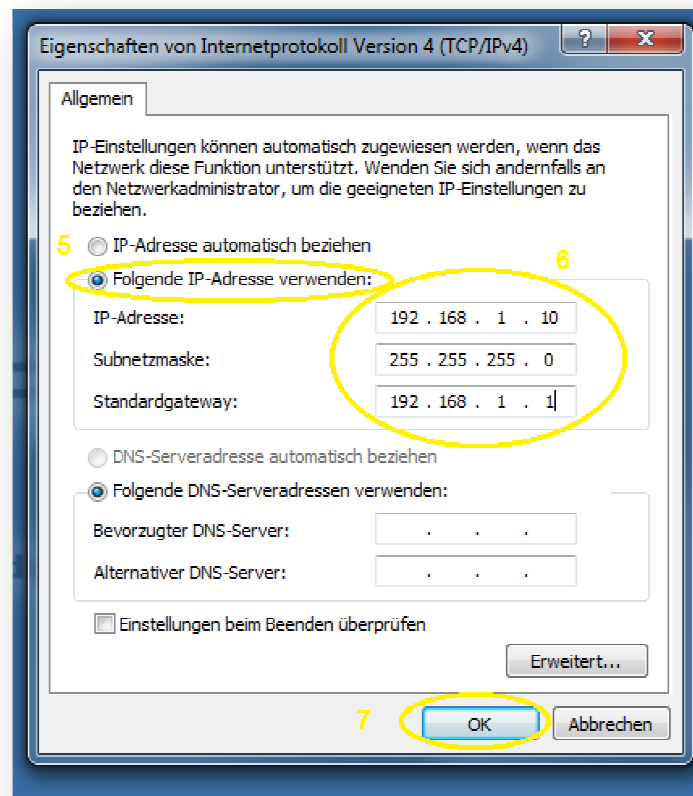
Eigenschaften von Internetprotokoll Version 4 (TCP/IPv4)

?

Allgemein

IP-Einstellungen können automatisch zugewiesen werden, wenn das Netzwerk diese Funktion unterstützt. Wenden Sie sich andernfalls an den Netzwerkadministrator, um die geeigneten IP-Einstellungen zu beziehen.

5

IP-Adresse automatisch beziehen

Folgende IP-Adresse verwenden:

6

IP-Adresse: 192 . 168 . 1 . 10

Subnetzmaske: 255 . 255 . 255 . 0

Standardgateway: 192 . 168 . 1 . 1

DNS-Serveradresse automatisch beziehen

Folgende DNS-Serveradressen verwenden:

Bevorzugter DNS-Server: . . .

Alternativer DNS-Server: . . .

Einstellungen beim Beenden überprüfen

Erweitert...

7

OK

Abbrechen